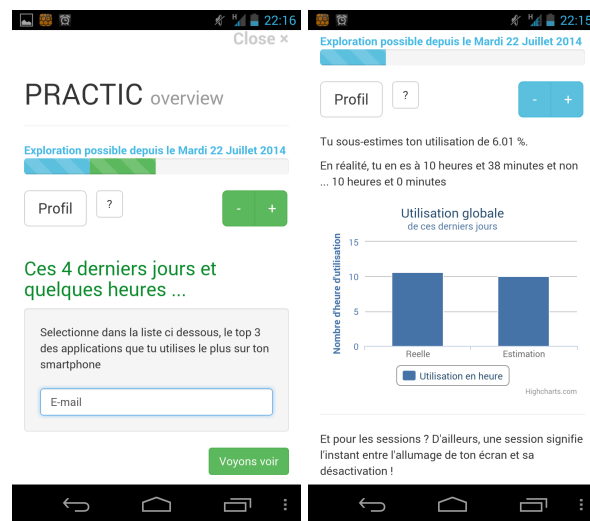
22:16

Close ×

PRACTIC overview

Exploration possible depuis le Mardi 22 Juillet 2014

Profil ?

- +

Ces 4 derniers jours et quelques heures ...

Selectionne dans la liste ci dessous, le top 3 des applications que tu utilises le plus sur ton smartphone

E-mail

Voyons voir

22:15

Exploration possible depuis le Mardi 22 Juillet 2014

Profil ?

- +

Tu sous-estimes ton utilisation de 6.01 %.

En réalité, tu en es à 10 heures et 38 minutes et non ... 10 heures et 0 minutes

Utilisation globale
de ces derniers jours

Nombre d'heure d'utilisation

15
10
5
0

Reelle
Estimation

Utilisation en heure

Highcharts.com

Et pour les sessions ? D'ailleurs, une session signifie l'instant entre l'allumage de ton écran et sa désactivation !